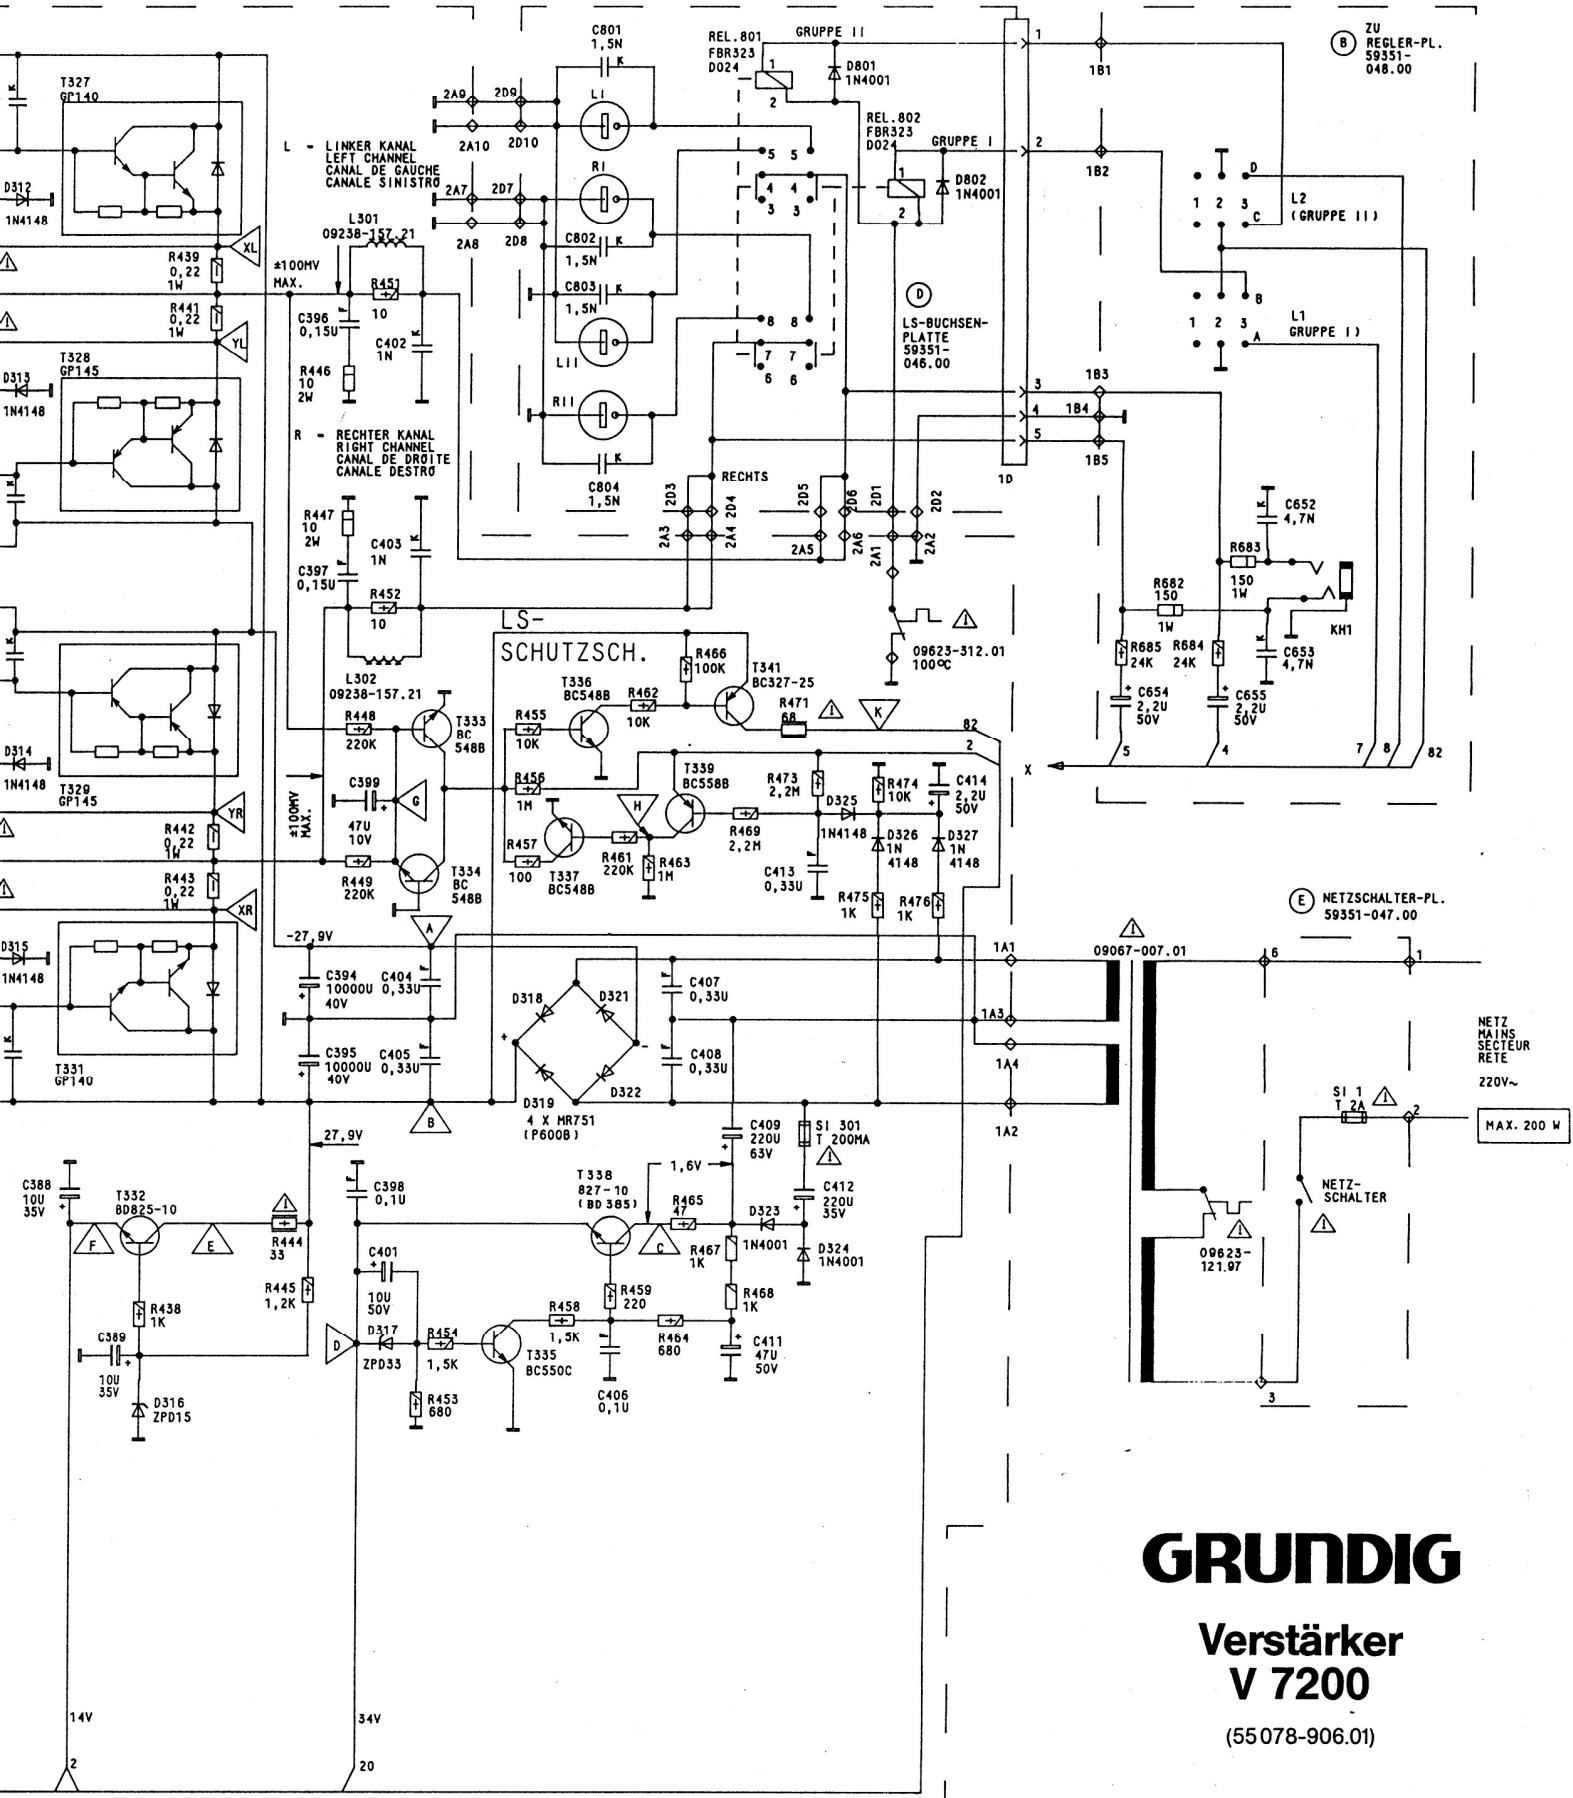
T327
GP140

D312
1N4148

R439
0,22
1W

XL

R441
0,22
1W

YL

T328
GP145

D313
1N4148

D314
1N4148

T329
GP145

R442
0,22
1W

YR

R443
0,22
1W

XR

D315
1N4148

T331
GP140

L - LINKER KANAL
LEFT CHANNEL
CANAL DE GAUCHE
CANALE SINISTRO

L301
09238-157.21

±100MV
MAX.

R451
10

C396
0,15U

C402
1N

R446
10
2W

R - RECHTER KANAL
RIGHT CHANNEL
CANAL DE DROITE
CANALE DESTRO

R447
10
2W

C403
1N

C397
0,15U

R452
10

L302
09238-157.21

R448
220K

T333
BC
548B

±100MV
MAX.

C399
47U
10V

G

R449
220K

T334
BC
548B

A

-27,9V

C394
10000U
40V

C404
0,33U

C395
10000U
40V

C405
0,33U

B

27,9V

C388
10U
35V

T332
BD825-10

F

E

R444
33

R445
1,2K

R438
1K

C389
10U
35V

D316
ZPD15

14V

2

C801
1,5N

2A9
2D9
2A10
2D10

LI

RI

2A7
2D7
2A8
2D8

C802
1,5N

C803
1,5N

LII

RII

C804
1,5N

REL.801
FBR323
D024

GRUPPE II

D801
1N4001

REL.802
FBR323
D024

GRUPPE I

D802
1N4001

5 5
4 4
3 3
8 8
7 7
6 6

1
2

RECHTS

2D3
2A3
2D4
2A4
2D5
2A5
2D6
2A6
2D1
2A1
2D2
2A2

LS-
SCHUTZSCH.

R466
100K

T336
BC548B

R462
10K

T341
BC327-25

R455
10K

R471
68

K

82
2

R456
1M

T339
BC558B

H

R473
2,2M

R474
10K

C414
2,2U
50V

D325

R457
100

T337
BC548B

R461
220K

R463
1M

R469
2,2M

1N4148

D326
1N
4148

D327
1N
4148

C413
0,33U

R475
1K

R476
1K

D318
D321
D319
D322
4 X MR751
(P600B)

C407
0,33U

C408
0,33U

C409
220U
63V

SI 301
T 200MA

T338
827-10
(BD 385)

1,6V

R465
47

C

D323

C412
220U
35V

R467
1K

1N4001

D324
1N4001

R468
1K

C398
0,1U

C401
10U
50V

D317
ZPD33

D

R454
1,5K

T335
BC550C

R458
1,5K

R459
220

R464
680

C411
47U
50V

R453
680

C406
0,1U

34V

20

D
LS-BUCHSEN-
PLATTE
59351-
046.00

09623-312.01
100°C

1
2
3
4
5

1B1
1B2
1B3
1B4
1B5

1D

B
ZU
REGLER-PL.
59351-
048.00

D
C
L2
(GRUPPE II)

1 2 3

B
A
L1
GRUPPE I)

1 2 3

C652
4,7N

R683
150
1W

R682
150
1W

KH1

R685
24K

R684
24K

C653
4,7N

C654
2,2U
50V

C655
2,2U
50V

X

5
4
7
8
82

E
NETZSCHALTER-PL.
59351-047.00

1A1
1A3
1A4
1A2

09067-007.01

6
1

NETZ
MAINS
SECTEUR
RETE

220V~

SI 1
T 2A

2

MAX. 200 W

NETZ-
SCHALTER

09623-
121.97

3

GRUNDIG

Verstärker
V 7200

(55078-906.01)